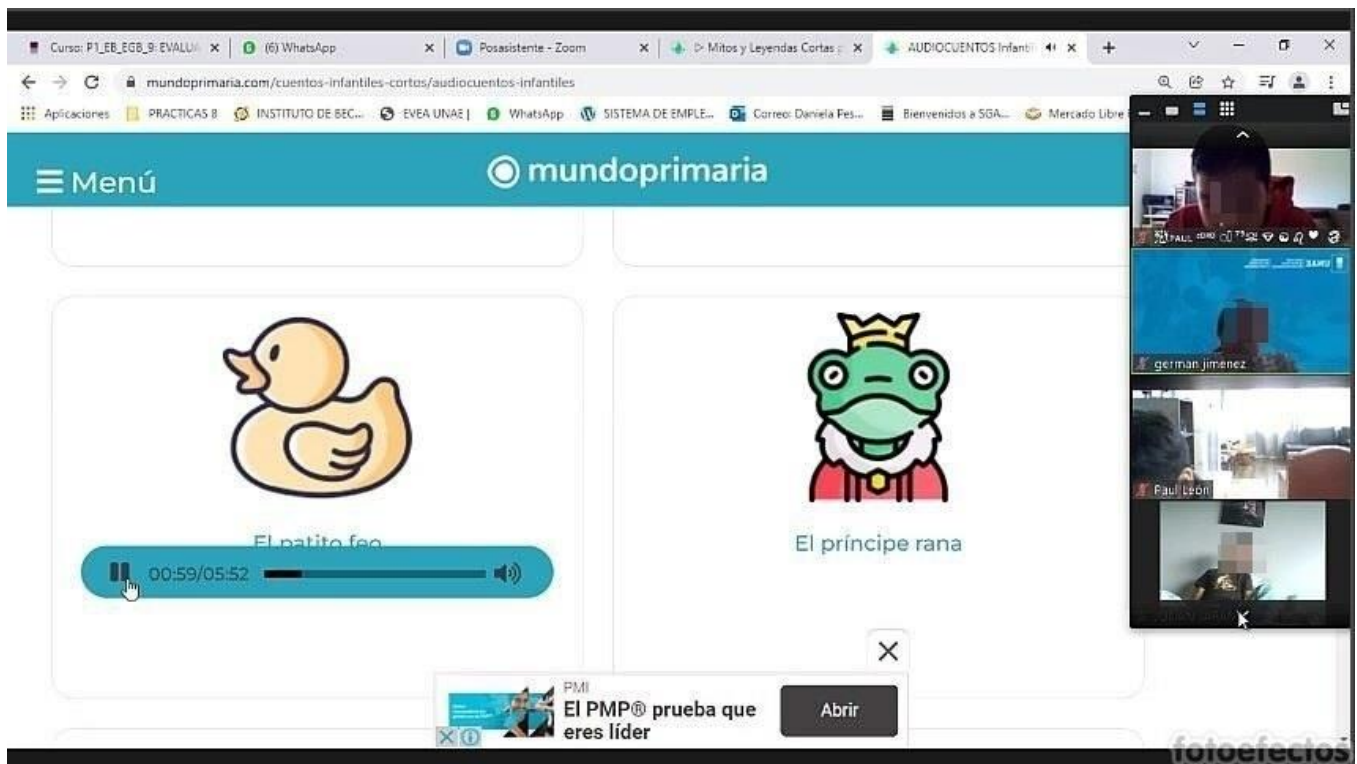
Curso: P1_EB_EGB_9: EVALU
(6) WhatsApp
Posasistente - Zoom
▷ Mitos y Leyendas Cortas
AUDIOCUENTOS Infant

mundoprimaria.com/cuentos-infantiles-cortos/audiocuentos-infantiles

Aplicaciones PRACTICAS 8 INSTITUTO DE BEC... EVEA UNAE | WhatsApp SISTEMA DE EMPLE... Correo: Daniela Pes... Bienvenidos a SGA... Mercado Libre

≡ Menú

mundoprimaria

El patito feo

00:59/05:52

El príncipe rana

german jimenez

Paul Leon

PMI
El PMP® prueba que eres líder
Abrir

fotoefectos